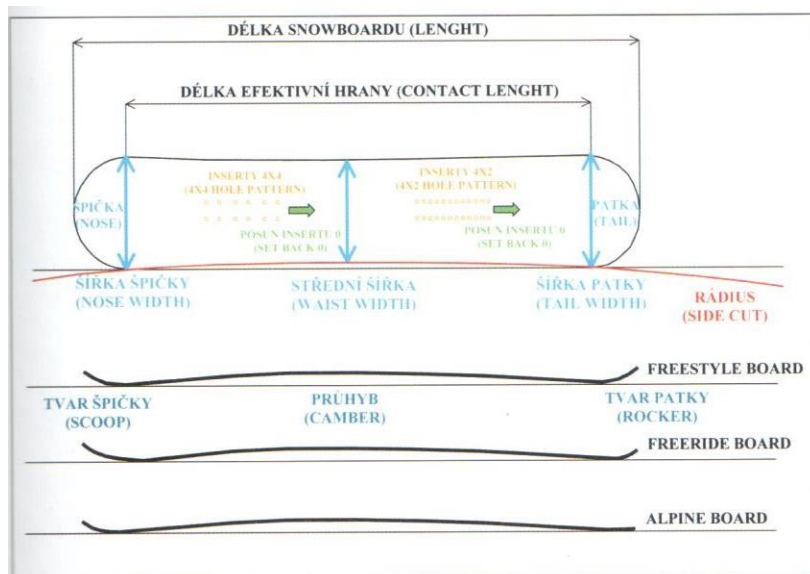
DÉLKA SNOWBOARDU (LENGHT)

DÉLKA EFEKTIVNÍ HRANY (CONTACT LENGHT)

ŠPIČKA (NOSE)

INSERTY 4X4 (4X4 HOLE PATTERN)

POSUN INSERTŮ 0 (SET BACK 0)

INSERTY 4X2 (4X2 HOLE PATTERN)

POSUN INSERTŮ 0 (SET BACK 0)

PATKA (TAIL)

ŠÍŘKA ŠPIČKY (NOSE WIDTH)

STŘEDNÍ ŠÍŘKA (WAIST WIDTH)

ŠÍŘKA PATKY (TAIL WIDTH)

RÁDIUS (SIDE CUT)

FREESTYLE BOARD

TVAR ŠPIČKY (SCOOP)

PRŮHYB (CAMBER)

TVAR PATKY (ROCKER)

FREERIDE BOARD

ALPINE BOARD